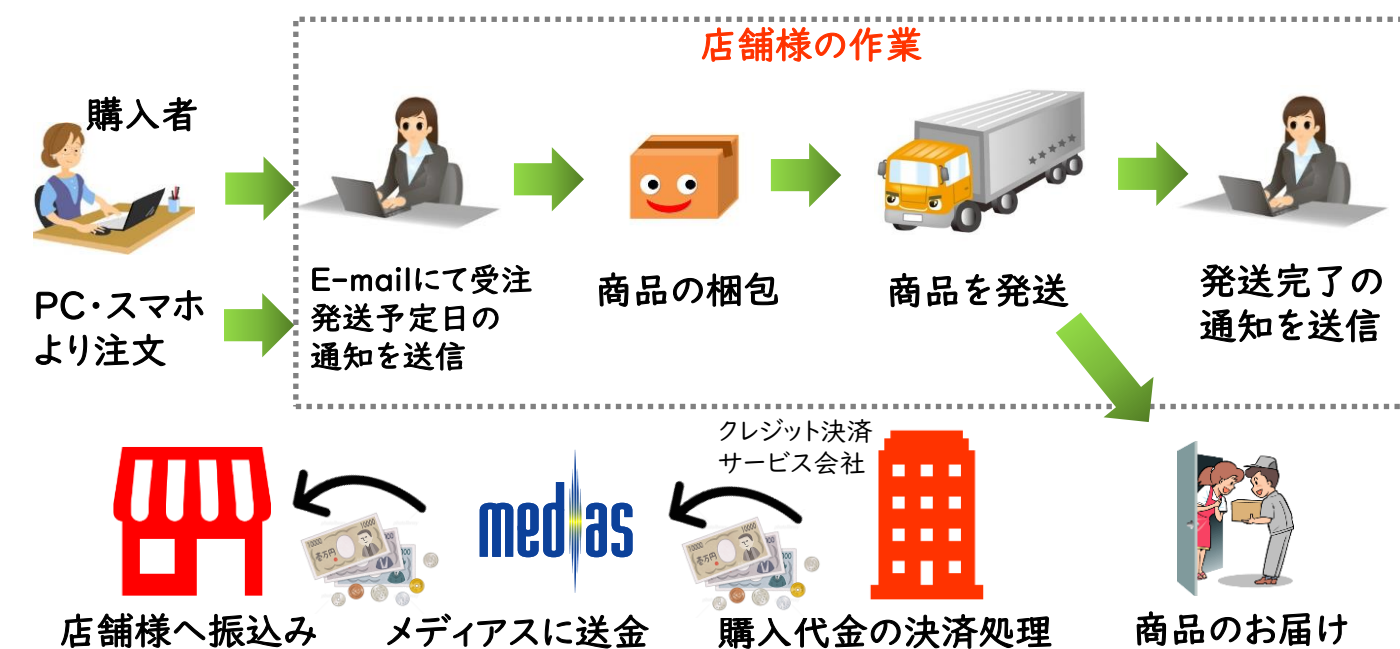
店舗様の作業

購入者

PC・スマホより注文

E-mailにて受注
発送予定日の
通知を送信

商品の梱包

商品を発送

発送完了の
通知を送信

クレジット決済
サービス会社

medias

店舗様へ振込み

メディアスに送金

購入代金の決済処理

商品のお届け